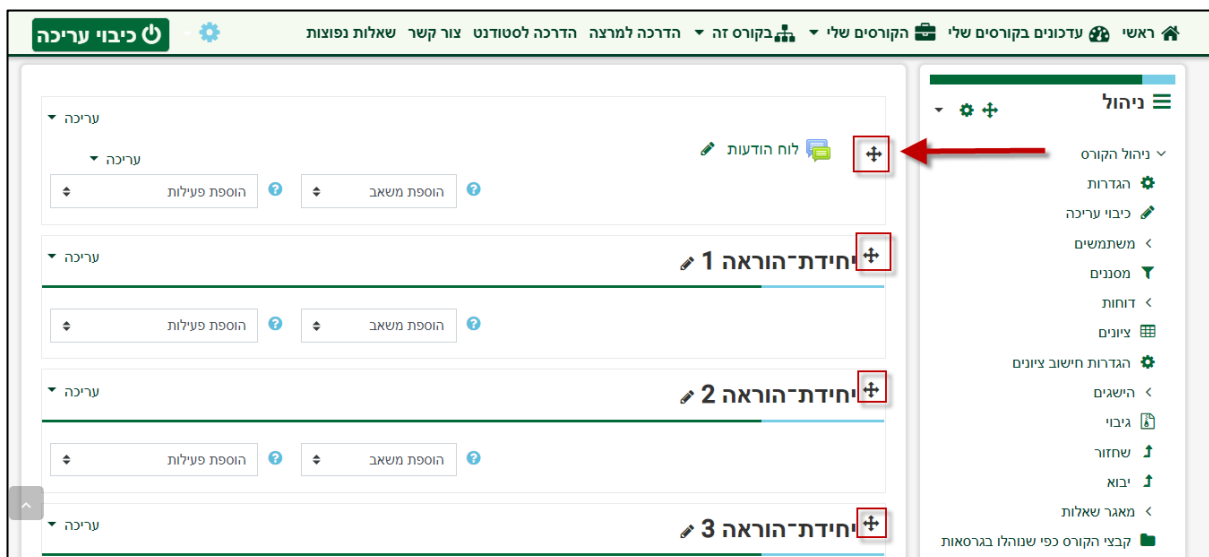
ראשי עדכונים בקורסים שלי הקורסים שלי בקורס זה הדרכה למרצה הדרכה לסטודנט צור קשר שאלות נפוצות

כיבוי עריכה

ניהול

ניהול הקורס
הגדרות
כיבוי עריכה
משתמשים
מסננים
דוחות
ציונים
הגדרות חישוב ציונים
הישגים
גיבוי
שחזור
יבוא
מאגר שאלות
קבצי הקורס כפי שנוהלו בגרסאות

עריכה
לוח הודעות
עריכה
הוספת משאב
הוספת פעילות

יחידת־הוראה 1
עריכה
הוספת משאב
הוספת פעילות

יחידת־הוראה 2
עריכה
הוספת משאב
הוספת פעילות

יחידת־הוראה 3
עריכה